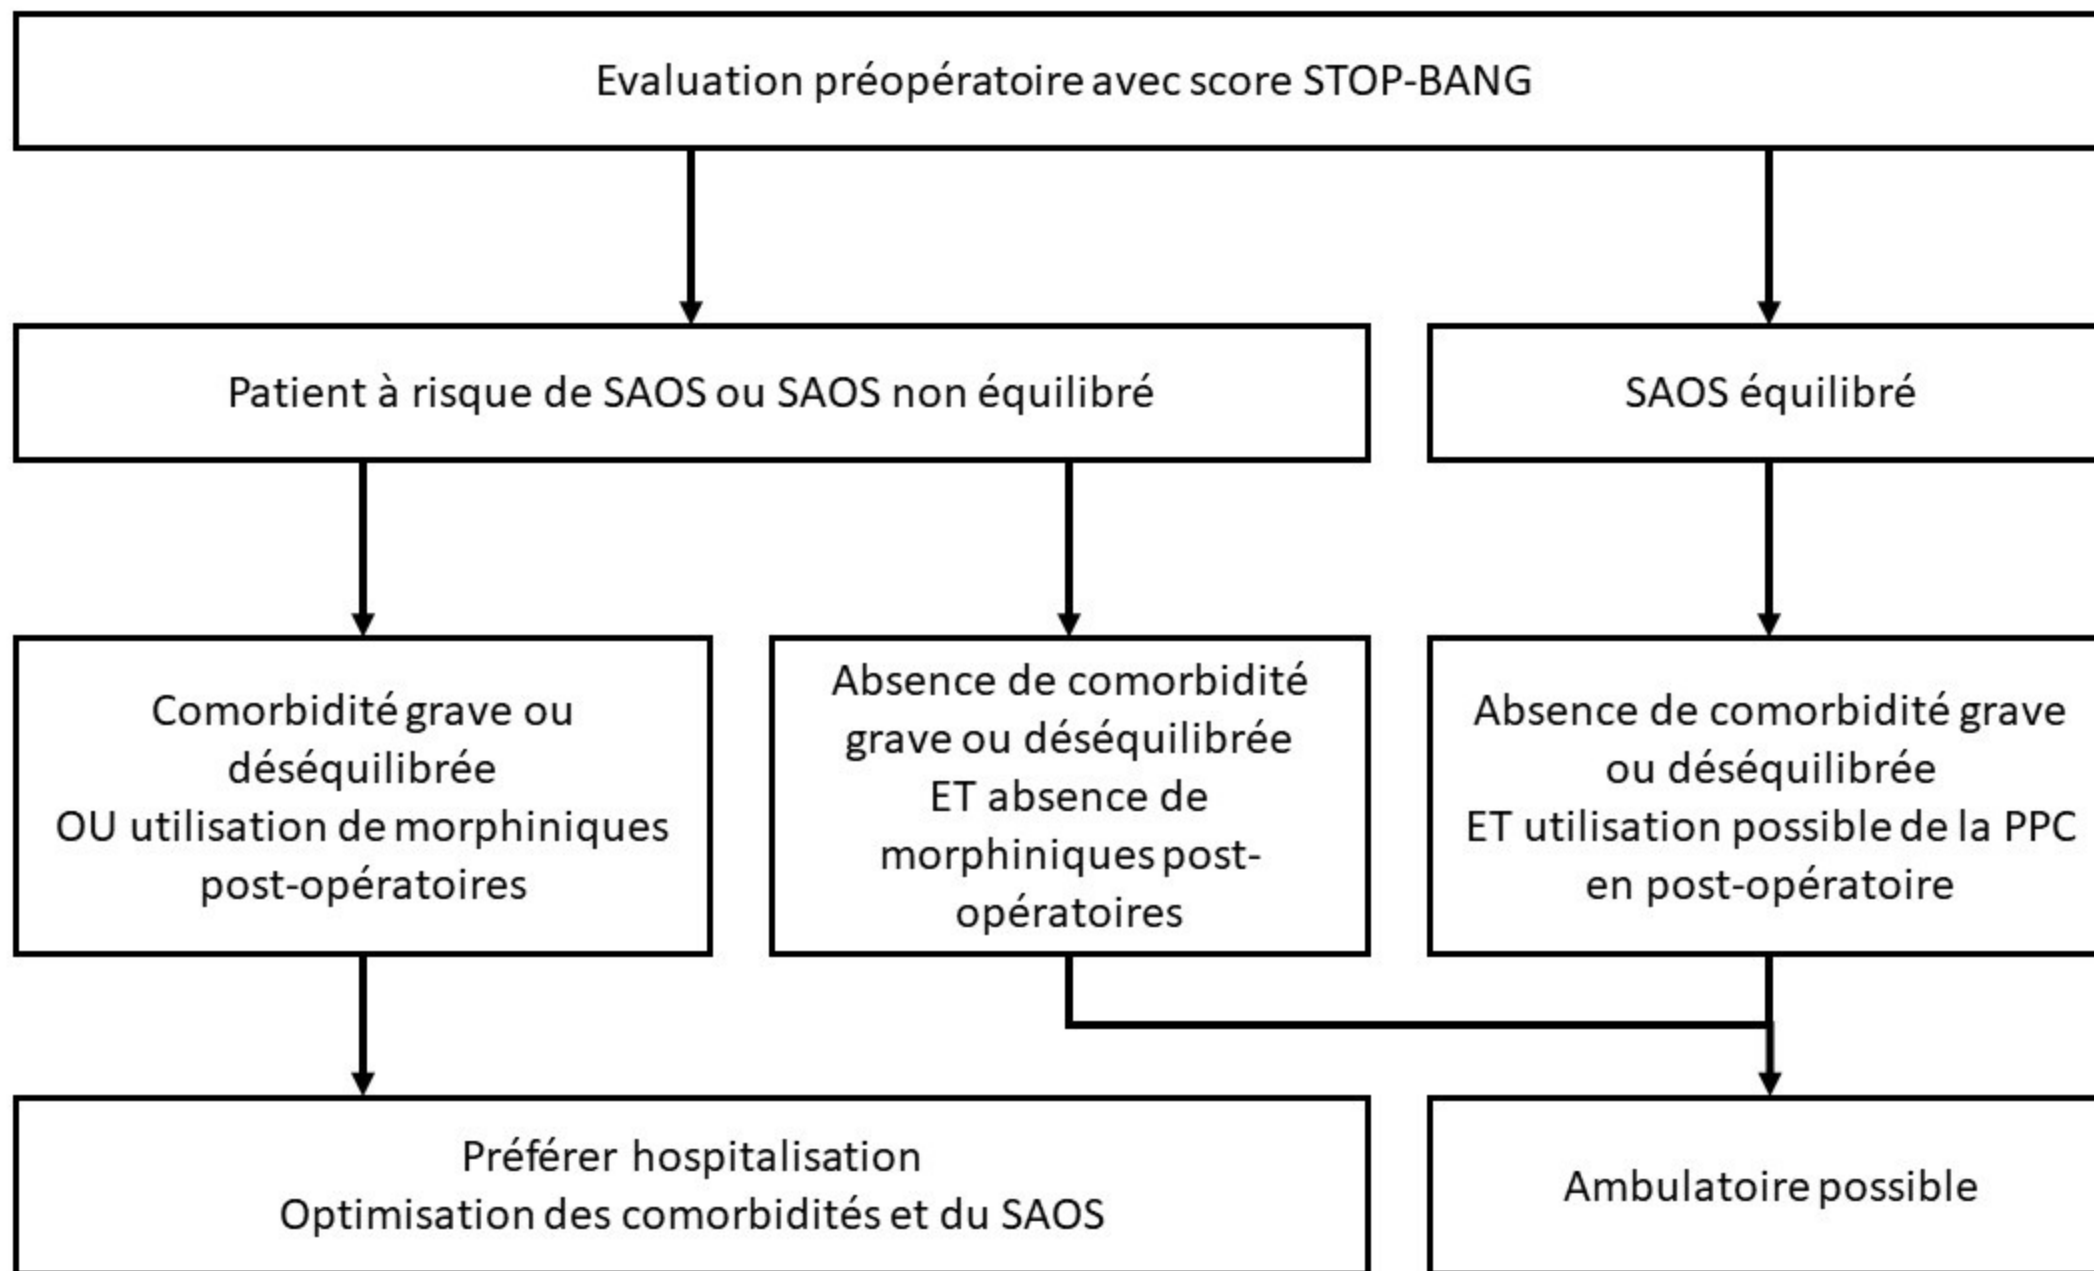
Evaluation préopératoire avec score STOP-BANG

Patient à risque de SAOS ou SAOS non équilibré

SAOS équilibré

Comorbidité grave ou déséquilibrée OU utilisation de morphiniques post-opératoires

Absence de comorbidité grave ou déséquilibrée ET absence de morphiniques post-opératoires

Absence de comorbidité grave ou déséquilibrée ET utilisation possible de la PPC en post-opératoire

Préférer hospitalisation
Optimisation des comorbidités et du SAOS

Ambulatoire possible